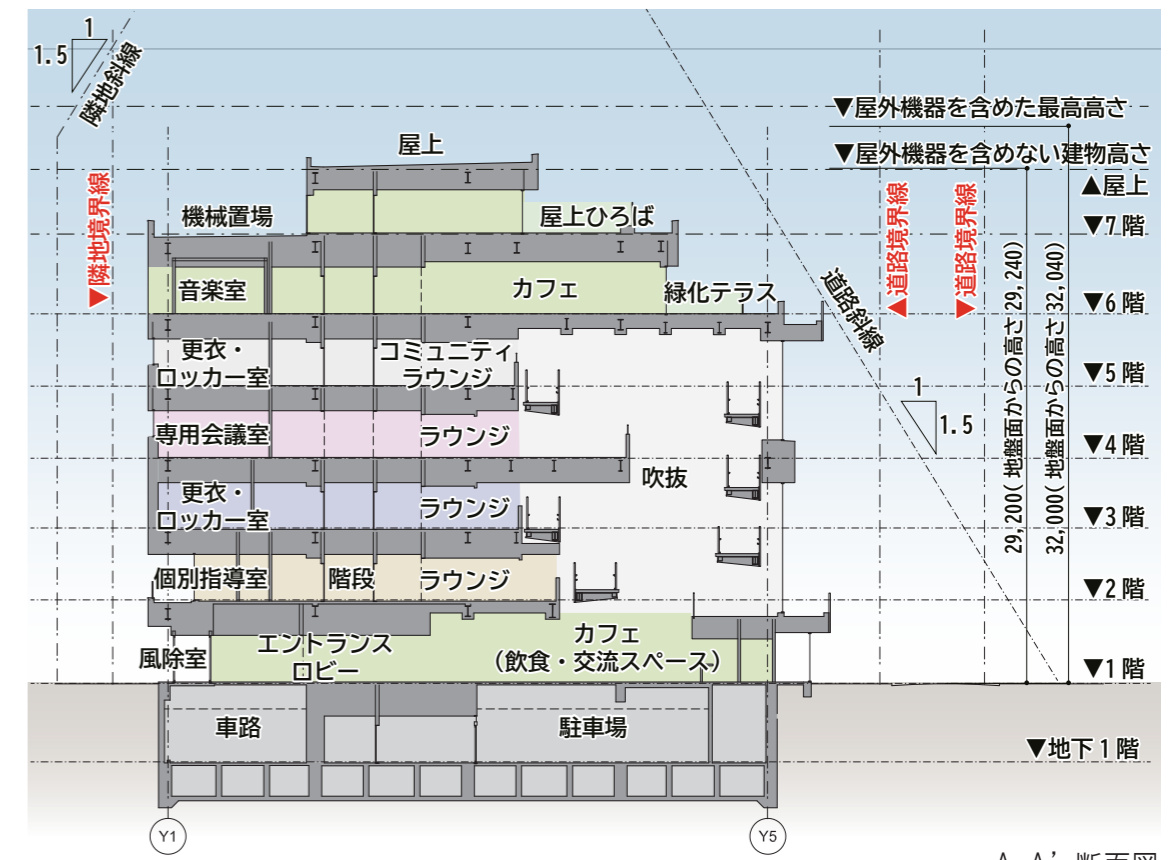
1.5 1
隣地斜線
▼隣地境界線
▼屋外機器を含めた最高高さ
▼屋外機器を含めない建物高さ
屋上
機械置場
屋上ひろば
▲屋上
▼7階
音楽室
カフェ
緑化テラス
▲道路境界線
▼道路境界線
道路斜線
▼6階
更衣・ロッカー室
コミュニティラウンジ
▼5階
1
1.5
専用会議室
ラウンジ
▼4階
吹抜
更衣・ロッカー室
ラウンジ
29,200(地盤面からの高さ 29,240)
32,000(地盤面からの高さ 32,040)
▼3階
個別指導室
階段
ラウンジ
▼2階
風除室
エントランスロビー
カフェ(飲食・交流スペース)
▼1階
車路
駐車場
▼地下1階
Y1
Y5
A-A' 断面図